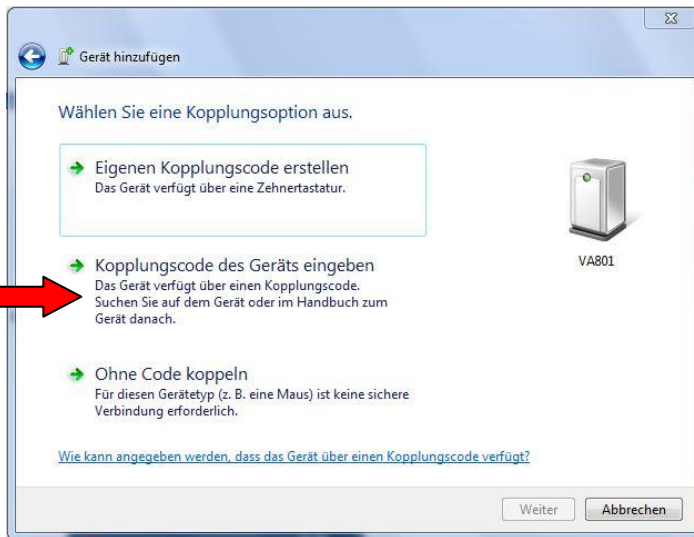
Gerät hinzufügen

Wählen Sie eine Kopplungsoption aus.

Eigenen Kopplungscode erstellen
Das Gerät verfügt über eine Zehnertastatur.

Kopplungscode des Geräts eingeben
Das Gerät verfügt über einen Kopplungscode. Suchen Sie auf dem Gerät oder im Handbuch zum Gerät danach.

Ohne Code koppeln
Für diesen Gerätetyp (z. B. eine Maus) ist keine sichere Verbindung erforderlich.

VA801

Wie kann angegeben werden, dass das Gerät über einen Kopplungscode verfügt?

Weiter
Abbrechen